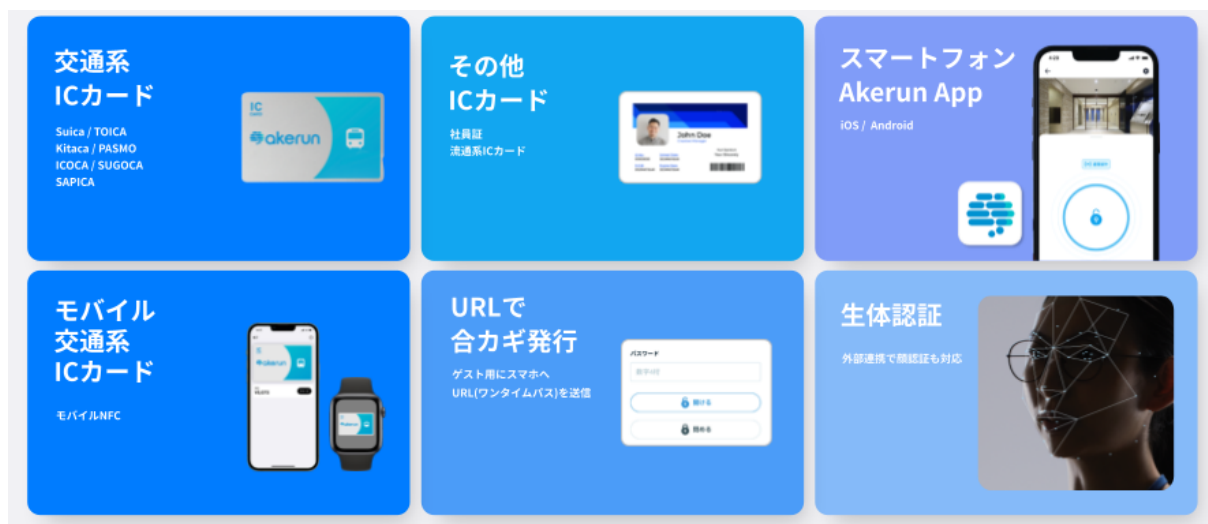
交通系
ICカード

Suica / TOICA
Kitaca / PASMO
ICOCA / SUGOCA
SAPICA

IC
akerun

その他
ICカード

社員証
流通系ICカード

John Doe

スマートフォン
Akerun App

iOS / Android

モバイル
交通系
ICカード

モバイルNFC

akerun

URLで
合カギ発行

ゲスト用にスマホへ
URL(ワンタイムパス)を送信

パスワード
数字4桁
開ける
閉める

生体認証

外部連携で顔認証も対応